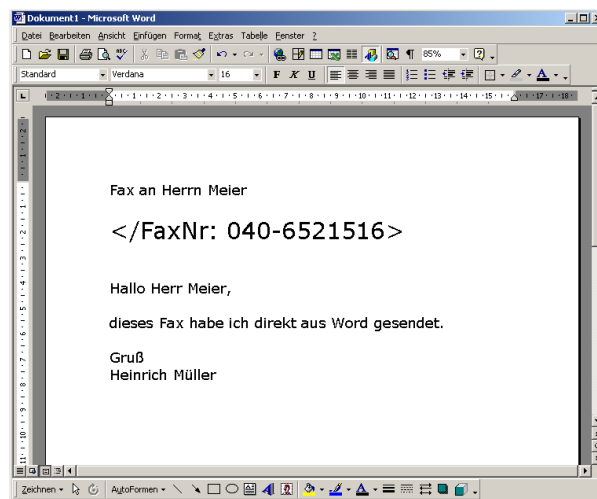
Dokument1 - Microsoft Word

Datei Bearbeiten Ansicht Einfügen Format Extras Tabelle Fenster ?

85%

Standard Verdana 16

F K U

Fax an Herrn Meier

</FaxNr: 040-6521516>

Hallo Herr Meier,

dieses Fax habe ich direkt aus Word gesendet.

Gruß
Heinrich Müller

Zeichnen AutoFormen